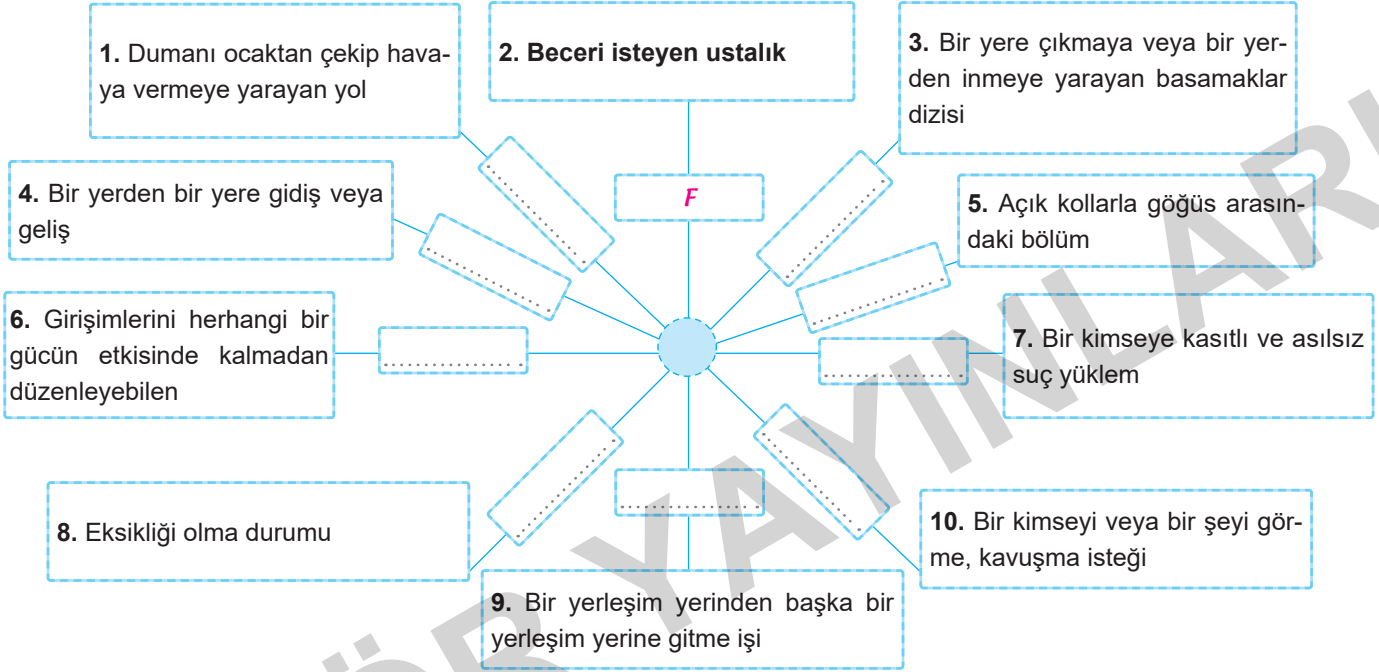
1. Dumanı ocaktan çekip havaya vermeye yarayan yol

2. Beceri isteyen ustalık

F

3. Bir yere çıkmaya veya bir yerden inmeye yarayan basamaklar dizisi

4. Bir yerden bir yere gidiş veya geliş

5. Açık kollarla göğüs arasındaki bölüm

6. Girişimlerini herhangi bir gücün etkisinde kalmadan düzenleyebilen

7. Bir kimseye kasıtlı ve asılsız suç yüklem

8. Eksikliği olma durumu

10. Bir kimseyi veya bir şeyi görme, kavuşma isteği

9. Bir yerleşim yerinden başka bir yerleşim yerine gitme işi

ÖR YAYINLAR